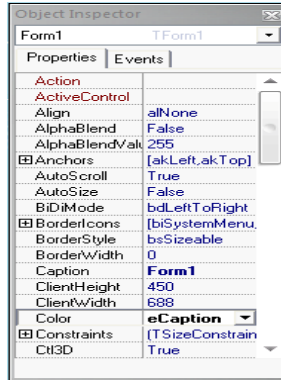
Object Inspector

Form1 TForm1

Properties | Events

| Action | |
|---|---|
| ActiveControl | |
| Align | alNone |
| AlphaBlend | False |
| AlphaBlendValu | 255 |
| ⊞Anchors | [akLeft,akTop] |
| AutoScroll | True |
| AutoSize | False |
| BiDiMode | bdLeftToRight |
| ⊞BorderIcons | [biSystemMenu, |
| BorderStyle | bsSizeable |
| BorderWidth | 0 |
| Caption | Form1 |
| ClientHeight | 450 |
| ClientWidth | 688 |
| Color | eCaption |
| ⊞Constraints | (TSizeConstrain |
| Ctl3D | True |